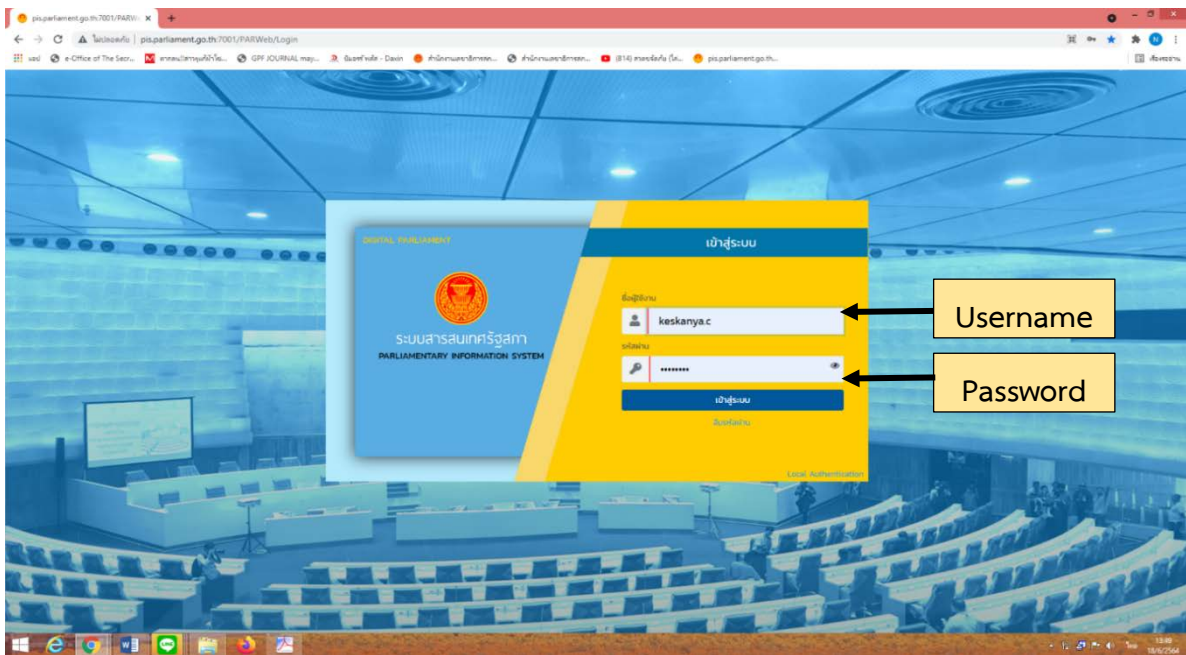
pis.parliament.go.th:7001/PARW ×

ไม่ปลอดภัย | pis.parliament.go.th:7001/PARWeb/Login

แอป e-Office of The Secr... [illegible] GPF JOURNAL may... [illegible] - Davin สำนักงานเลขาธิการสภ... สำนักงานเลขาธิการสภ... (814) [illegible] pis.parliament.go.th...

DIGITAL PARLIAMENT

ระบบสารสนเทศรัฐสภา
PARLIAMENTARY INFORMATION SYSTEM

เข้าสู่ระบบ

ชื่อผู้ใช้งาน
keskanya.c

รหัสผ่าน
••••••••

เข้าสู่ระบบ

ลืมรหัสผ่าน

Local Authentication

Username

Password

13:49
18/6/2564